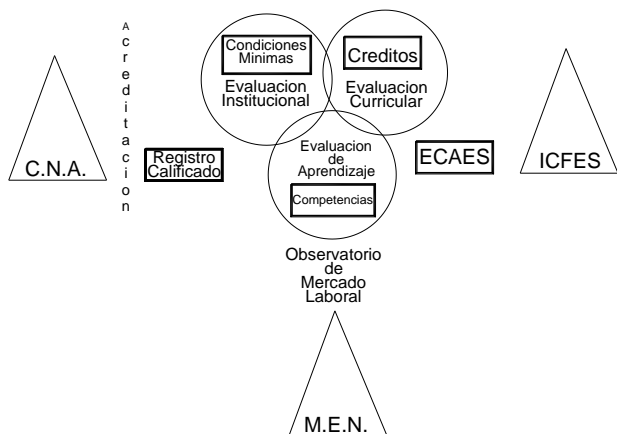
C.N.A.

Acreditacion

Registro Calificado

Condiciones Minimas

Evaluacion Institucional

Creditos

Evaluacion Curricular

Evaluacion de Aprendizaje

Competencias

ECAES

ICFES

Observatorio de Mercado Laboral

M.E.N.